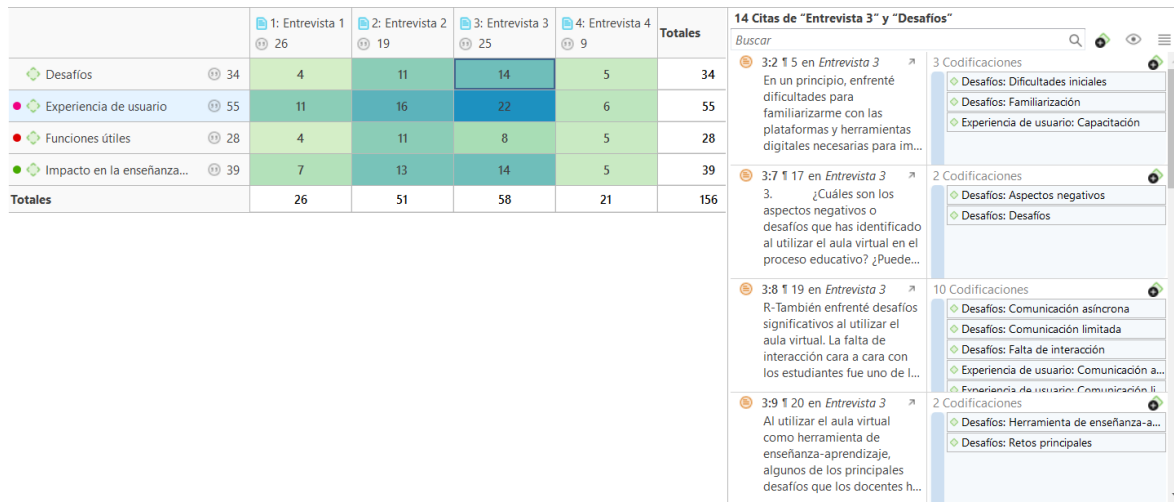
|  | 1: Entrevista 1 26 | 2: Entrevista 2 19 | 3: Entrevista 3 25 | 4: Entrevista 4 9 | Totales |
|---|---|---|---|---|---|
| Desafíos 34 | 4 | 11 | 14 | 5 | 34 |
| Experiencia de usuario 55 | 11 | 16 | 22 | 6 | 55 |
| Funciones útiles 28 | 4 | 11 | 8 | 5 | 28 |
| Impacto en la enseñanza... 39 | 7 | 13 | 14 | 5 | 39 |
| Totales | 26 | 51 | 58 | 21 | 156 |

14 Citas de "Entrevista 3" y "Desafíos"

Buscar

3:2 ¶ 5 en Entrevista 3
En un principio, enfrenté dificultades para familiarizarme con las plataformas y herramientas digitales necesarias para im...

3 Codificaciones
Desafíos: Dificultades iniciales
Desafíos: Familiarización
Experiencia de usuario: Capacitación

3:7 ¶ 17 en Entrevista 3
3. ¿Cuáles son los aspectos negativos o desafíos que has identificado al utilizar el aula virtual en el proceso educativo? ¿Puede...

2 Codificaciones
Desafíos: Aspectos negativos
Desafíos: Desafíos

3:8 ¶ 19 en Entrevista 3
R-También enfrenté desafíos significativos al utilizar el aula virtual. La falta de interacción cara a cara con los estudiantes fue uno de l...

10 Codificaciones
Desafíos: Comunicación asíncrona
Desafíos: Comunicación limitada
Desafíos: Falta de interacción
Experiencia de usuario: Comunicación a...
Experiencia de usuario: Comunicación li...

3:9 ¶ 20 en Entrevista 3
Al utilizar el aula virtual como herramienta de enseñanza-aprendizaje, algunos de los principales desafíos que los docentes h...

2 Codificaciones
Desafíos: Herramienta de enseñanza-a...
Desafíos: Retos principales